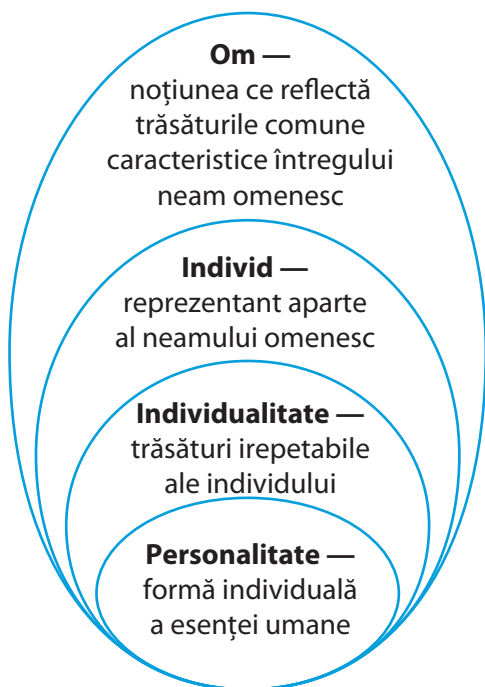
**Om —**
noțiunea ce reflectă trăsăturile comune caracteristice întregului neam omenesc

**Individ —**
reprezentant aparte al neamului omenesc

**Individualitate —**
trăsături irepetabile ale individului

**Personalitate —**
formă individuală a esenței umane